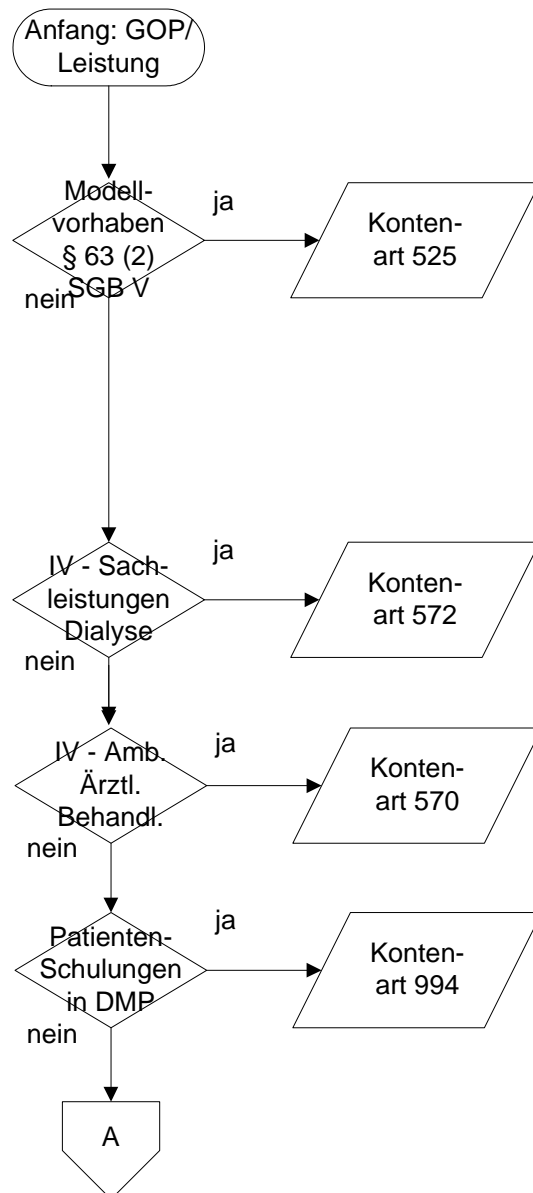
Anfang: GOP/ Leistung

Modellvorhaben § 63 (2) SGB V

ja

Kontenart 525

nein

IV - Sachleistungen Dialyse

ja

Kontenart 572

nein

IV - Amb. Ärztl. Behandl.

ja

Kontenart 570

nein

Patienten-Schulungen in DMP

ja

Kontenart 994

nein

A